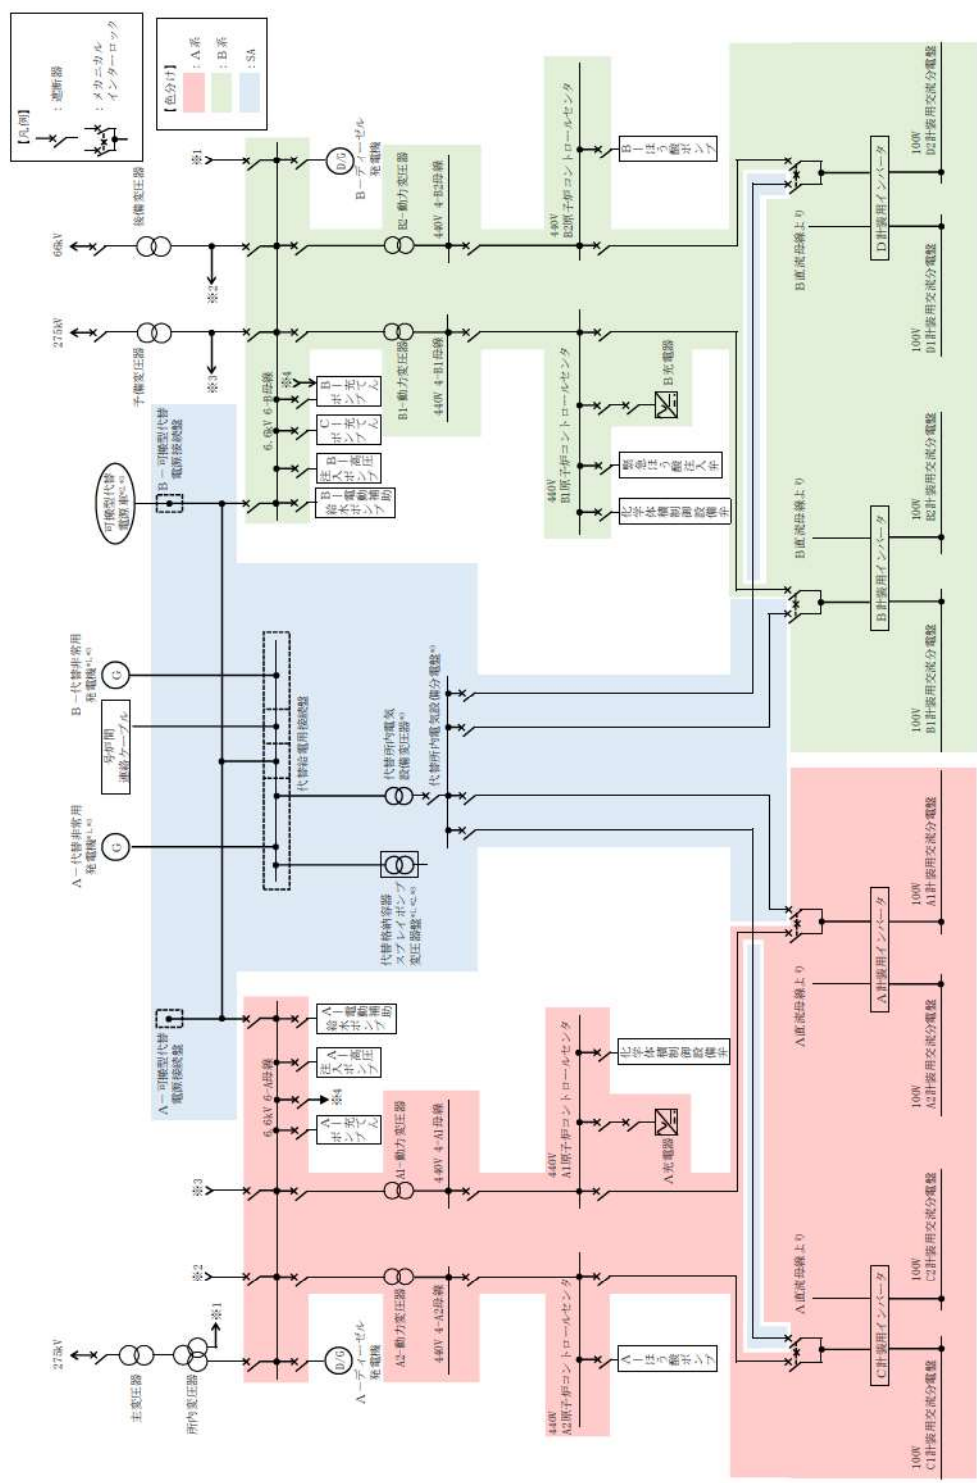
【凡例】
：遮断器
：メカニカルインターロック

【色分け】
：A系
：B系
：SA

66kV
275kV
予備変圧器
後備変圧器
※1
※2
※3
※4
D/G
B－ディーゼル発電機
B2－動力変圧器
440V 4－B2母線
440V B2原子炉コントロールセンタ
B－ほう酸ポンプ
B1－動力変圧器
440V 4－B1母線
6.6kV 6－B母線
B－充てんポンプ
C－充てんポンプ
B－高圧注入ポンプ
B－電動補助給水ポンプ
440V B1原子炉コントロールセンタ
B充電器
緊急ほう酸注入弁
化学体積制御設備弁
B直流母線より
D計装用インバータ
100V D2計装用交流分電盤
100V D1計装用交流分電盤
B直流母線より
B計装用インバータ
100V B2計装用交流分電盤
100V B1計装用交流分電盤
可搬型代替電源車
B－可搬型代替電源接続盤
B－代替非常用発電機
G
号炉間連絡ケーブル
代替給電用接続盤
代替所内電気設備変圧器
代替所内電気設備分電盤
A－代替非常用発電機
G
代替格納容器スプレイポンプ変圧器盤
A－可搬型代替電源接続盤
A－電動補助給水ポンプ
A－高圧注入ポンプ
6.6kV 6－A母線
A－充てんポンプ
A1－動力変圧器
440V 4－A1母線
440V A1原子炉コントロールセンタ
化学体積制御設備弁
A充電器
A直流母線より
A計装用インバータ
100V A1計装用交流分電盤
100V A2計装用交流分電盤
275kV
主変圧器
所内変圧器
D/G
A－ディーゼル発電機
A2－動力変圧器
440V 4－A2母線
440V A2原子炉コントロールセンタ
A－ほう酸ポンプ
A直流母線より
C計装用インバータ
100V C2計装用交流分電盤
100V C1計装用交流分電盤